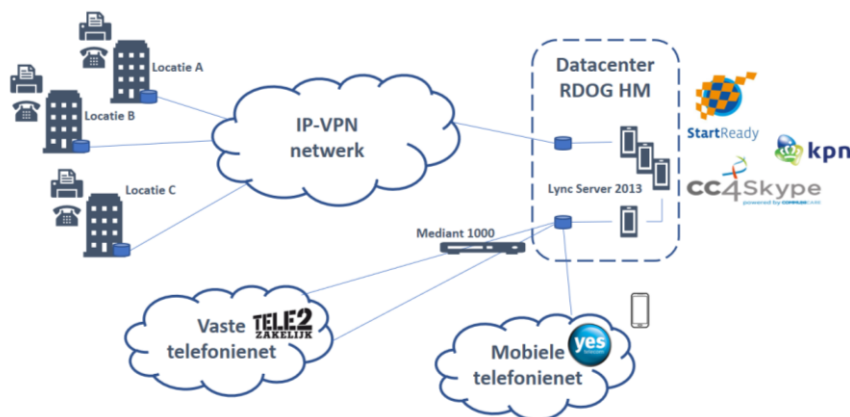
Locatie A

Locatie B

Locatie C

IP-VPN netwerk

Datacenter RDOG HM

Lync Server 2013

Mediant 1000

StartReady

kpn

cc4Skype

powered by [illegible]

Vaste telefonienet

TELE2 ZAKELIJK

Mobiele telefonienet

yes